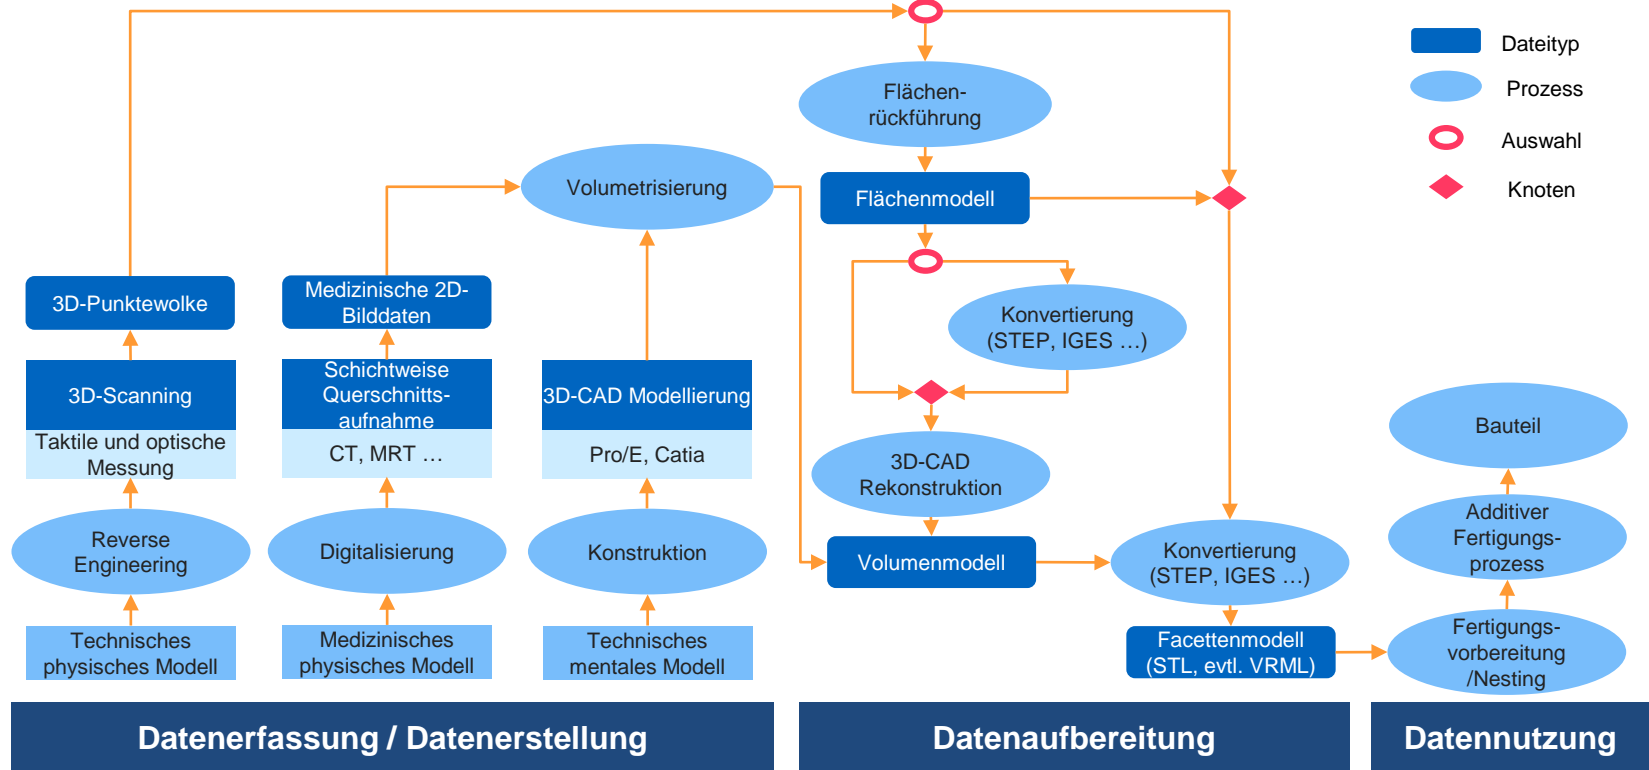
Dateityp
Prozess
Auswahl
Knoten

Flächenrückführung
Flächenmodell
Volumetrisierung
Konvertierung (STEP, IGES …)
3D-Punktewolke
Medizinische 2D-Bilddaten
3D-Scanning
Taktile und optische Messung
Schichtweise Querschnittsaufnahme
CT, MRT …
3D-CAD Modellierung
Pro/E, Catia
3D-CAD Rekonstruktion
Bauteil
Reverse Engineering
Digitalisierung
Konstruktion
Volumenmodell
Konvertierung (STEP, IGES …)
Additiver Fertigungsprozess
Technisches physisches Modell
Medizinisches physisches Modell
Technisches mentales Modell
Facettenmodell (STL, evtl. VRML)
Fertigungsvorbereitung /Nesting

Datenerfassung / Datenerstellung
Datenaufbereitung
Datennutzung